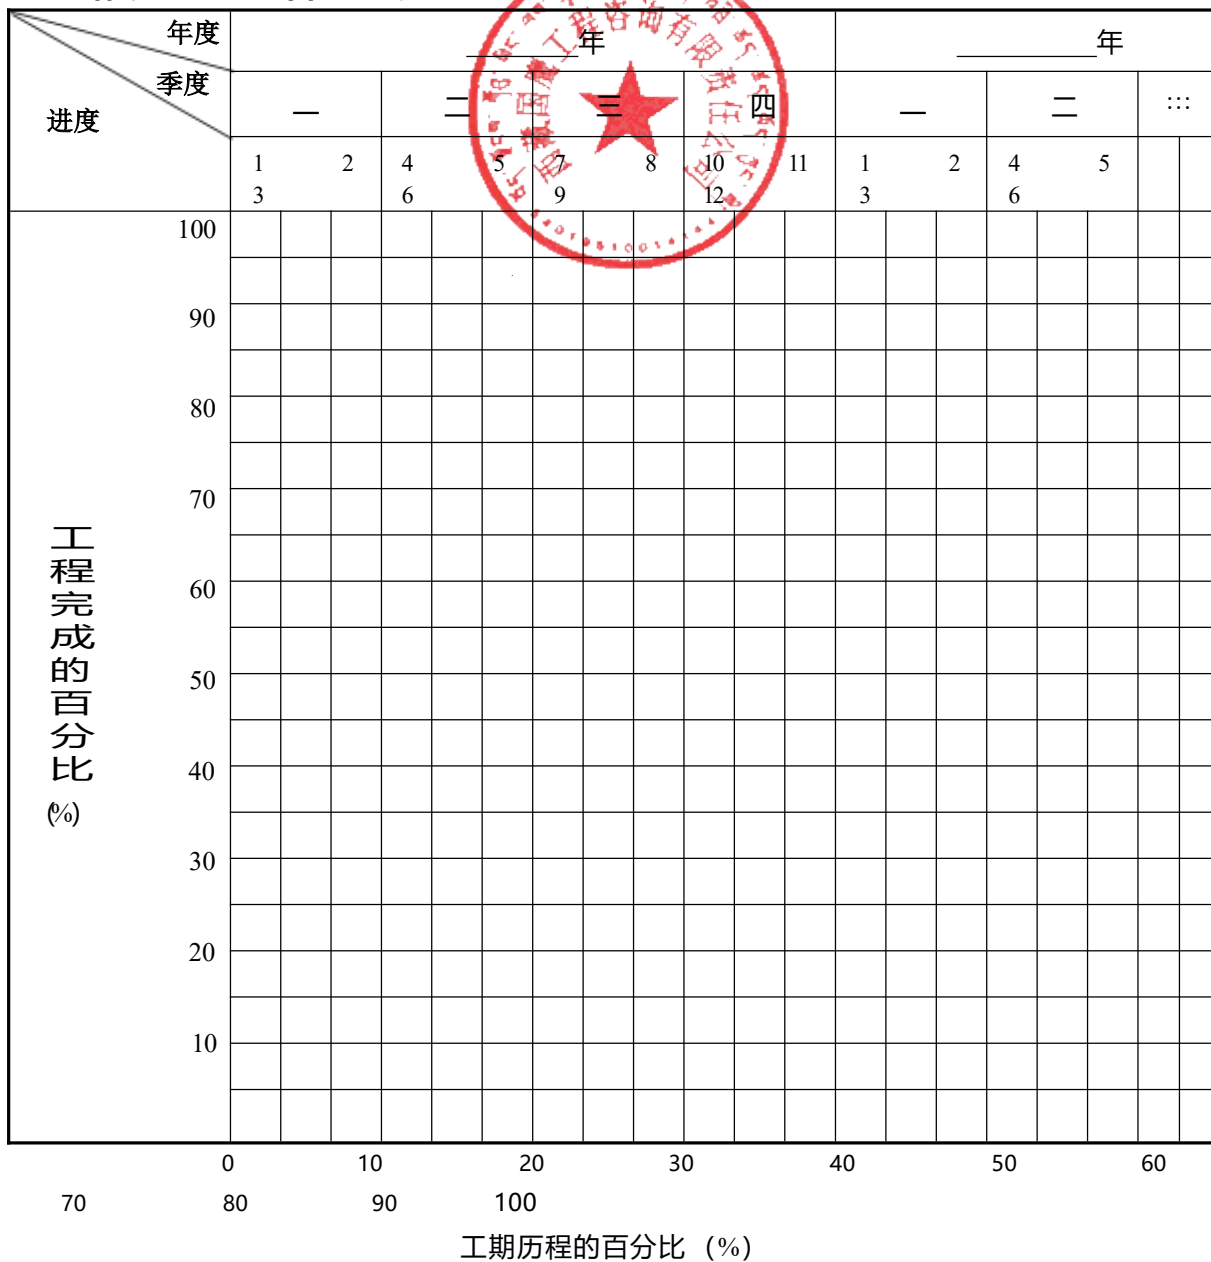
| 年度 季度 进度 | ____年 | | | | ____年 | | ::: |
|---|---|---|---|---|---|---|---|
| | 一 | 二 | 三 | 四 | 一 | 二 | |
| | 1 2 3 | 4 5 6 | 7 8 9 | 10 11 12 | 1 2 3 | 4 5 6 | |

100
90
80
70
60
50
40
30
20
10

工程完成的百分比（%）

0 10 20 30 40 50 60 70 80 90 100

工期历程的百分比（%）